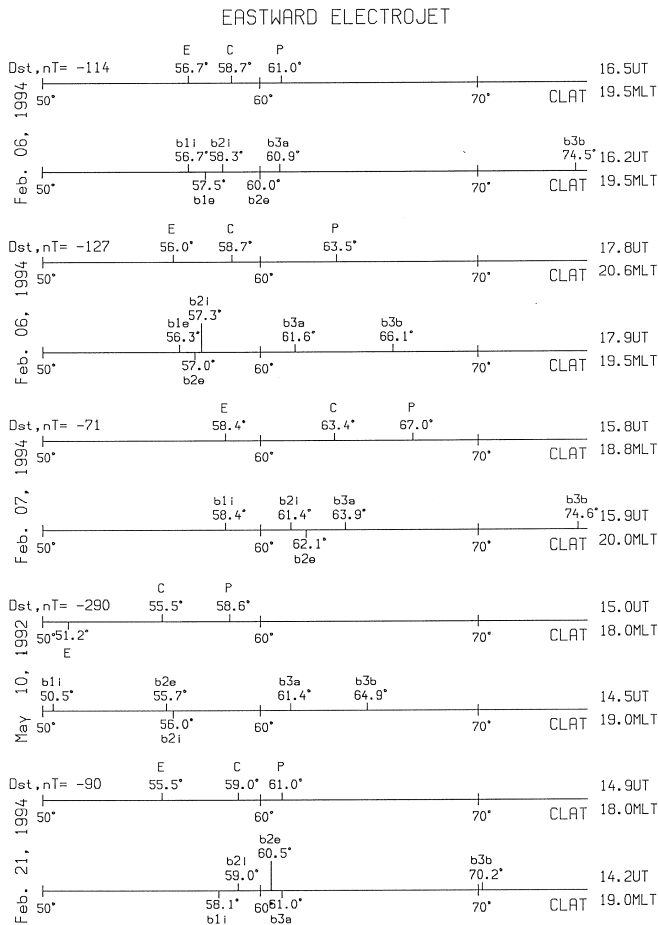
EASTWARD ELECTROJET

Dst,nT= -114
E 56.7° C 58.7° P 61.0°
16.5UT
50° 60° 70° CLAT 19.5MLT

Feb. 06, 1994

b1i 56.7° b2i 58.3° b3a 60.9° b3b 74.5°
16.2UT
50° 57.5° b1e 60.0° b2e 70° CLAT 19.5MLT

Dst,nT= -127
E 56.0° C 58.7° P 63.5°
17.8UT
50° 60° 70° CLAT 20.6MLT

Feb. 06, 1994

b2i 57.3° b1e 56.3° b3a 61.6° b3b 66.1°
17.9UT
50° 57.0° b2e 60° 70° CLAT 19.5MLT

Dst,nT= -71
E 58.4° C 63.4° P 67.0°
15.8UT
50° 60° 70° CLAT 18.8MLT

Feb. 07, 1994

b1i 58.4° b2i 61.4° b3a 63.9° b3b 74.6°
15.9UT
50° 60° 62.1° b2e 70° CLAT 20.0MLT

Dst,nT= -290
C 55.5° P 58.6°
15.0UT
50° 51.2° E 60° 70° CLAT 18.0MLT

May 10, 1992

b1i 50.5° b2e 55.7° b3a 61.4° b3b 64.9°
14.5UT
50° 56.0° b2i 60° 70° CLAT 19.0MLT

Dst,nT= -90
E 55.5° C 59.0° P 61.0°
14.9UT
50° 60° 70° CLAT 18.0MLT

Feb. 21, 1994

b2e 60.5° b2i 59.0° b3b 70.2°
14.2UT
50° 58.1° b1i 60° 61.0° b3a 70° CLAT 19.0MLT